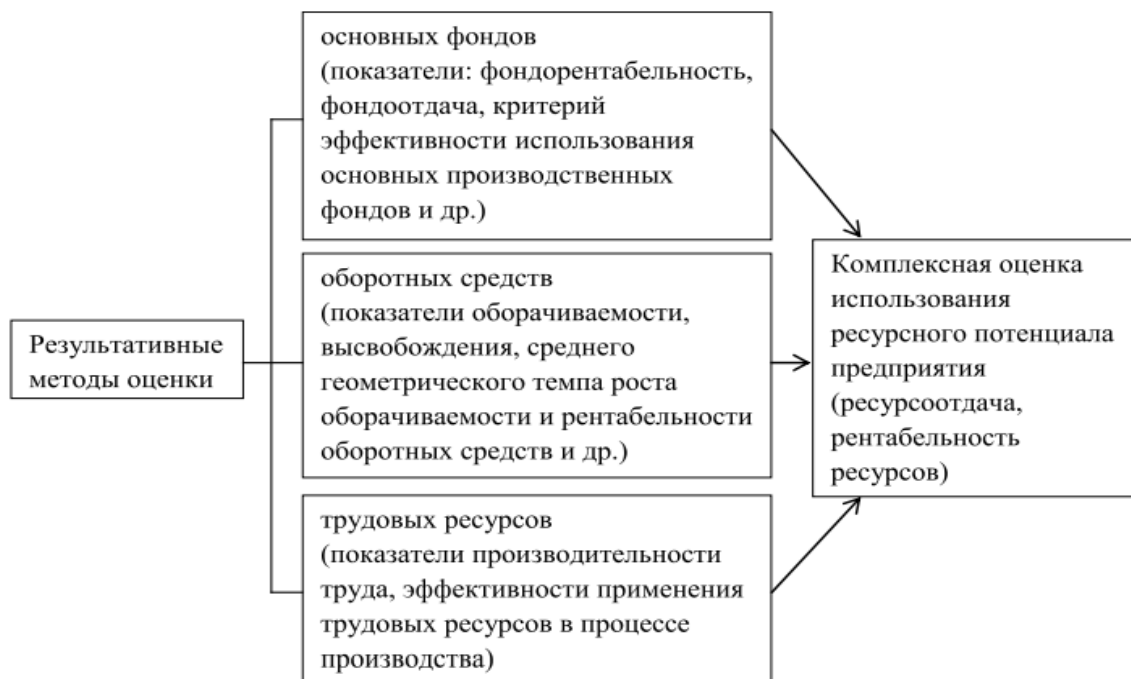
Результативные методы оценки

основных фондов
(показатели: фондорентабельность, фондоотдача, критерий эффективности использования основных производственных фондов и др.)

оборотных средств
(показатели оборачиваемости, высвобождения, среднего геометрического темпа роста оборачиваемости и рентабельности оборотных средств и др.)

трудовых ресурсов
(показатели производительности труда, эффективности применения трудовых ресурсов в процессе производства)

Комплексная оценка использования ресурсного потенциала предприятия (ресурсоотдача, рентабельность ресурсов)